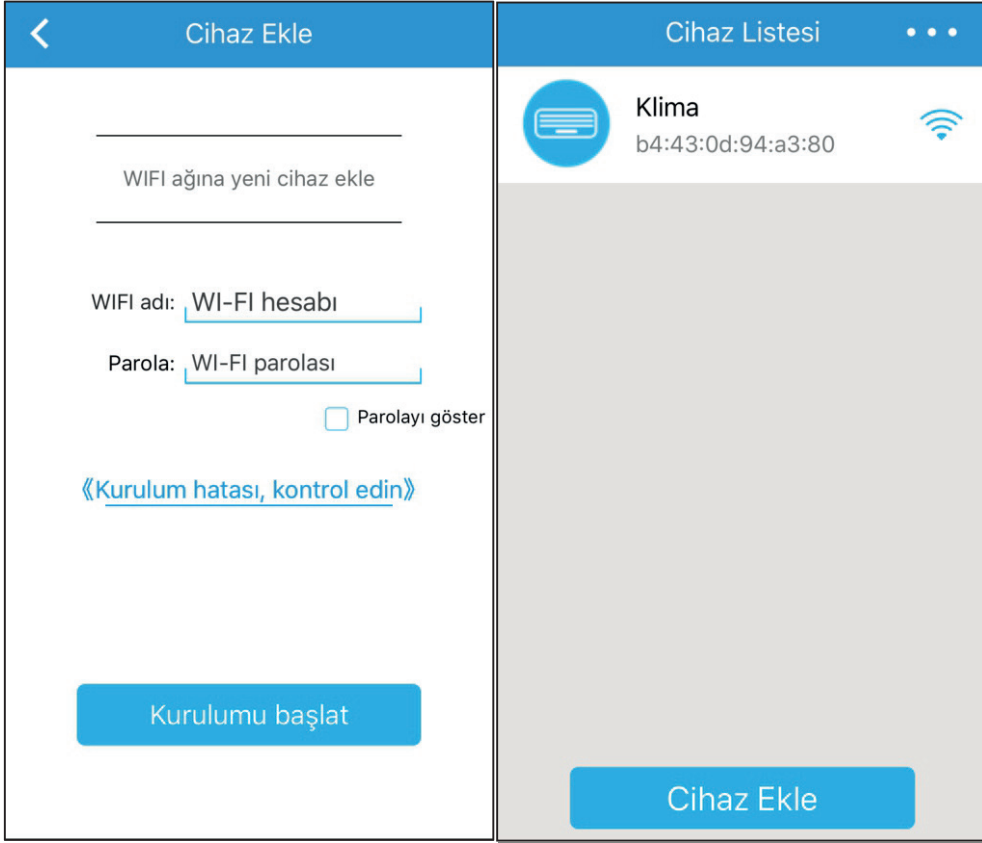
Cihaz Ekle

WIFI ağına yeni cihaz ekle

WIFI adı: WI-FI hesabı

Parola: WI-FI parolası

Parolayı göster

《Kurulum hatası, kontrol edin》

Kurulumu başlat

Cihaz Listesi

Klima
b4:43:0d:94:a3:80

Cihaz Ekle